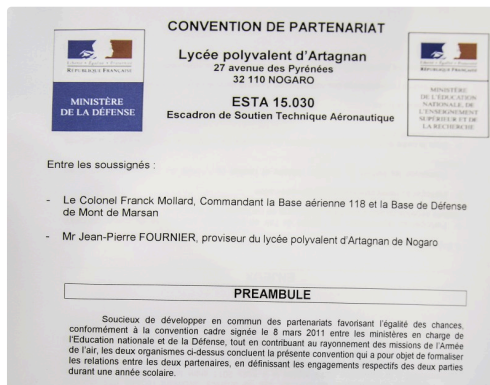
CONVENTION DE PARTENARIAT

RÉPUBLIQUE FRANÇAISE

MINISTÈRE DE LA DÉFENSE

Lycée polyvalent d'Artagnan
27 avenue des Pyrénées
32 110 NOGARO

ESTA 15.030
Escadron de Soutien Technique Aéronautique

RÉPUBLIQUE FRANÇAISE

MINISTÈRE DE L'ÉDUCATION NATIONALE, DE L'ENSEIGNEMENT SUPÉRIEUR ET DE LA RECHERCHE

Entre les soussignés :

- Le Colonel Franck Mollard, Commandant la Base aérienne 118 et la Base de Défense de Mont de Marsan

- Mr Jean-Pierre FOURNIER, proviseur du lycée polyvalent d'Artagnan de Nogaro

PREAMBULE

Soucieux de développer en commun des partenariats favorisant l'égalité des chances, conformément à la convention cadre signée le 8 mars 2011 entre les ministères en charge de l'Education nationale et de la Défense, tout en contribuant au rayonnement des missions de l'Armée de l'air, les deux organismes ci-dessus concluent la présente convention qui a pour objet de formaliser les relations entre les deux partenaires, en définissant les engagements respectifs des deux parties durant une année scolaire.